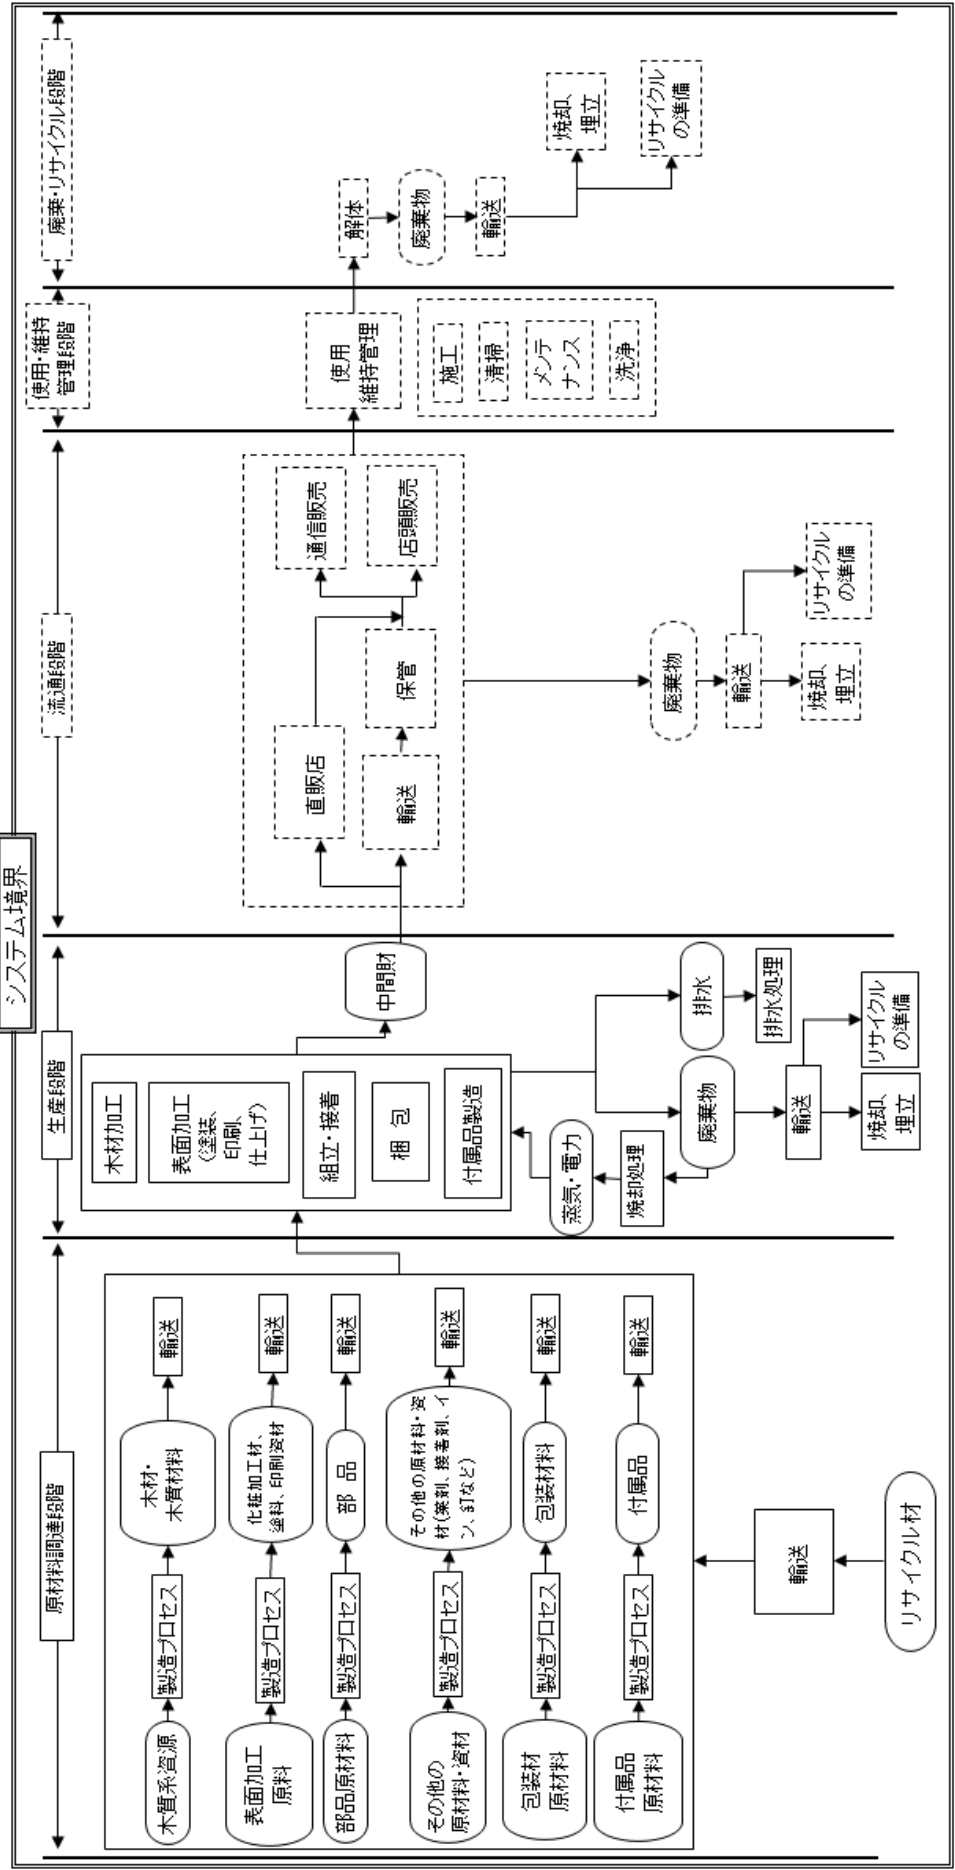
システム境界

原材料調達段階

木質系資源
製造プロセス
木材・木質材料
輸送

表面加工原料
製造プロセス
化粧加工材、塗料、印刷資材
輸送

部品原材料
製造プロセス
部品
輸送

その他の原材料・資材
製造プロセス
その他の原材料・資材(薬剤、接着剤、インク、釘など)
輸送

包装材原材料
製造プロセス
包装材料
輸送

付属品原材料
製造プロセス
付属品
輸送

輸送
リサイクル材

生産段階

木材加工
表面加工(塗装、印刷、仕上げ)
組立・接着
梱包
付属品製造

中間財
蒸気・電力
焼却処理
廃棄物
輸送
焼却、埋立
リサイクルの準備
排水
排水処理

流通段階

直販店
輸送
保管
通信販売
店頭販売
廃棄物
輸送
焼却、埋立
リサイクルの準備

使用・維持管理段階

使用
維持管理
施工
清掃
メンテナンス
洗浄

廃棄・リサイクル段階

解体
廃棄物
輸送
焼却、埋立
リサイクルの準備